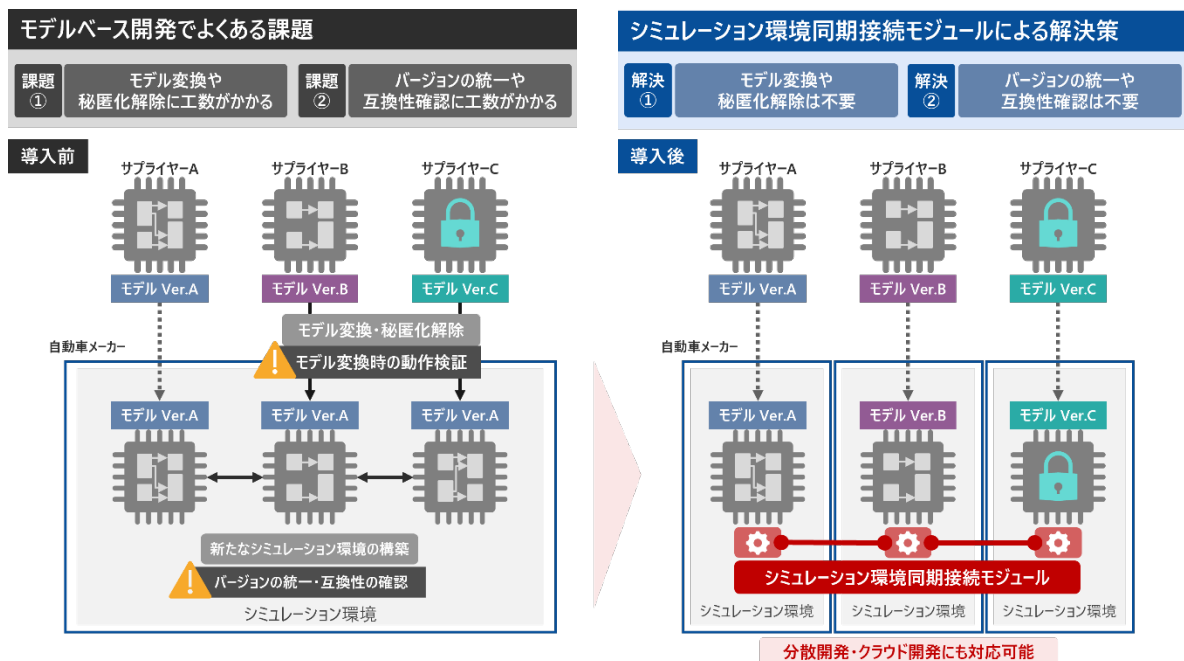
モデルベース開発でよくある課題

課題①
モデル変換や秘匿化解除に工数がかかる

課題②
バージョンの統一や互換性確認に工数がかかる

導入前

サプライヤーA
サプライヤーB
サプライヤーC

モデル Ver.A
モデル Ver.B
モデル Ver.C

モデル変換・秘匿化解除
モデル変換時の動作検証

自動車メーカー

モデル Ver.A
モデル Ver.A
モデル Ver.A

新たなシミュレーション環境の構築
バージョンの統一・互換性の確認

シミュレーション環境

シミュレーション環境同期接続モジュールによる解決策

解決①
モデル変換や秘匿化解除は不要

解決②
バージョンの統一や互換性確認は不要

導入後

サプライヤーA
サプライヤーB
サプライヤーC

モデル Ver.A
モデル Ver.B
モデル Ver.C

自動車メーカー

モデル Ver.A
モデル Ver.B
モデル Ver.C

シミュレーション環境同期接続モジュール

シミュレーション環境
シミュレーション環境
シミュレーション環境

分散開発・クラウド開発にも対応可能